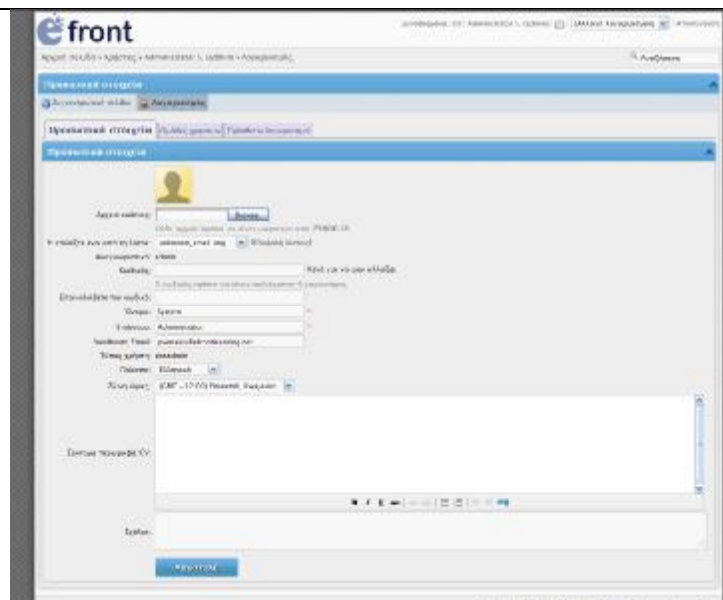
efront

Αρχική σελίδα » Χρήστες » Administrator S. (admin) » Λογαριασμός

Αναζήτηση

Προσωπικά στοιχεία

Λογαριασμός

Προσωπικά στοιχεία

Προσωπικά στοιχεία

Αρχείο εικόνας: Browse...

Ή επιλέξτε ένα από τη λίστα: unknown_small.png

Όνομα χρήστη: admin

Κωδικός:

Επαναλάβετε τον κωδικό:

Όνομα: System

Επώνυμο: Administrator

Διεύθυνση Email:

Τύπος χρήστη: Διαχειριστής

Γλώσσα: Ελληνικά

Ζώνη ώρας: (GMT +02:00) Athens, Bucharest

Σύντομο περιγραφή / CV:

Σχόλιο:

Αποθήκευση